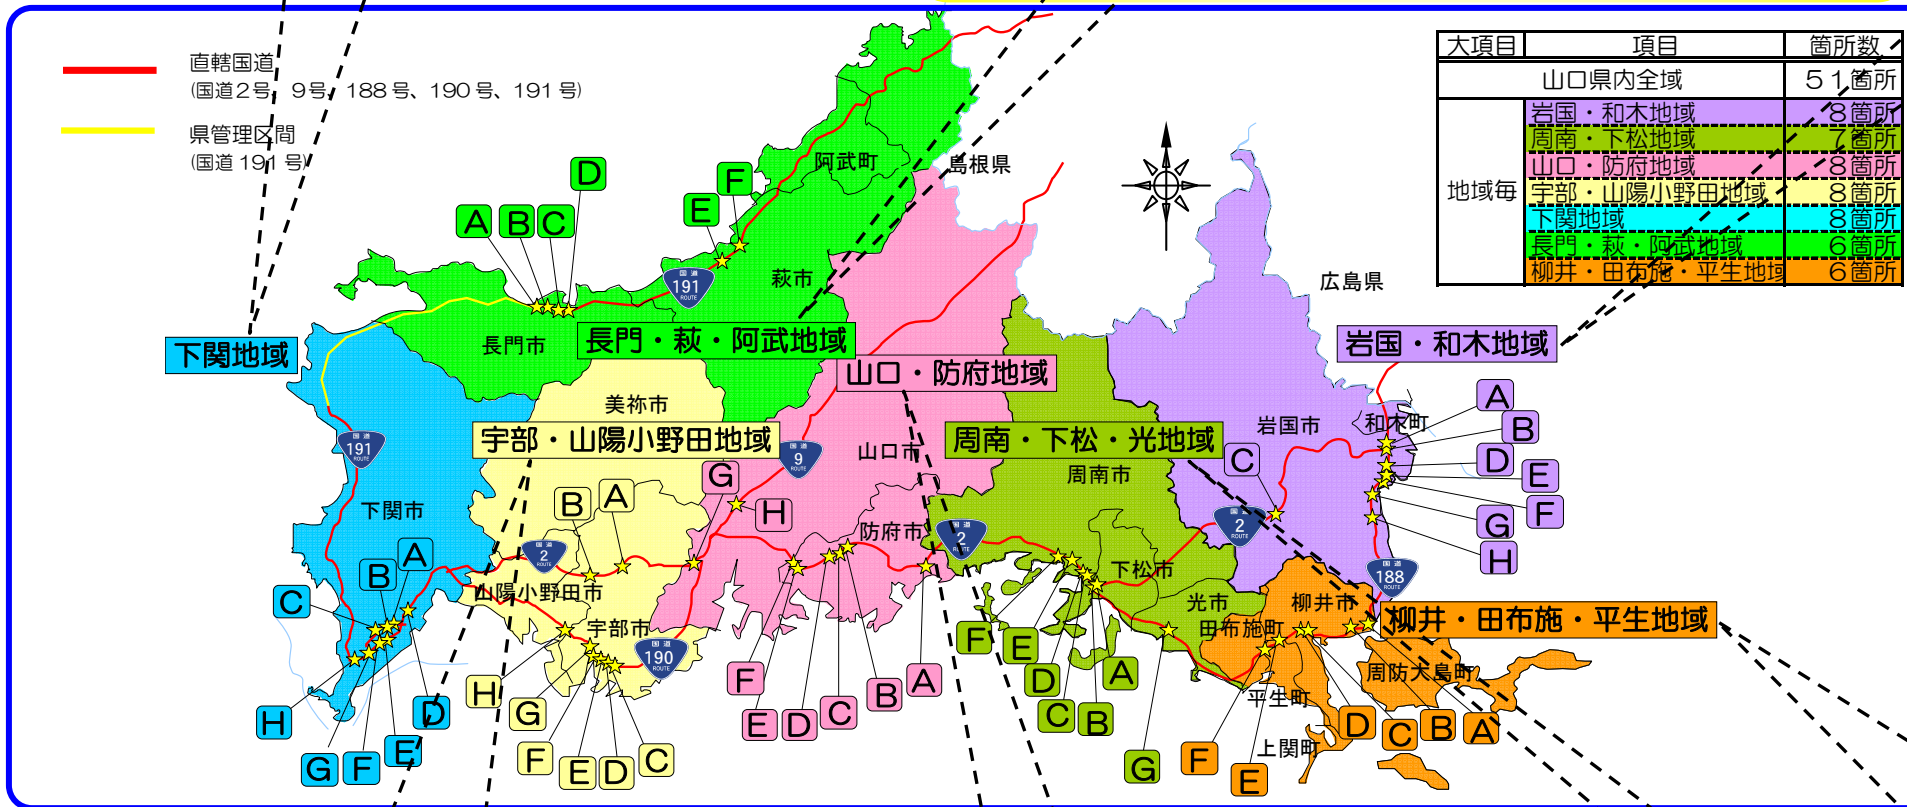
直轄国道
(国道2号、9号、188号、190号、191号)

県管理区間
(国道191号)

| 大項目 | 項目 | 箇所数 |
|---|---|---|
| 山口県内全域 | | 51箇所 |
| 地域毎 | 岩国・和木地域 | 8箇所 |
| | 周南・下松地域 | 7箇所 |
| | 山口・防府地域 | 8箇所 |
| | 宇部・山陽小野田地域 | 8箇所 |
| | 下関地域 | 8箇所 |
| | 長門・萩・阿武地域 | 6箇所 |
| | 柳井・田布施・平生地域 | 6箇所 |

島根県
広島県
阿武町
萩市
長門市
下関市
美祢市
山口市
防府市
周南市
下松市
光市
岩国市
和木町
柳井市
田布施町
平生町
上関町
周防大島町
山陽小野田市
宇部市

下関地域
長門・萩・阿武地域
山口・防府地域
宇部・山陽小野田地域
周南・下松・光地域
岩国・和木地域
柳井・田布施・平生地域

191
9
2
2
2
190
188
191

A B C D E F
A B C D E F G H
A B C D E F G H
A B C D E F G H
A B C D E F G
A B C D E F G H
A B C D E F